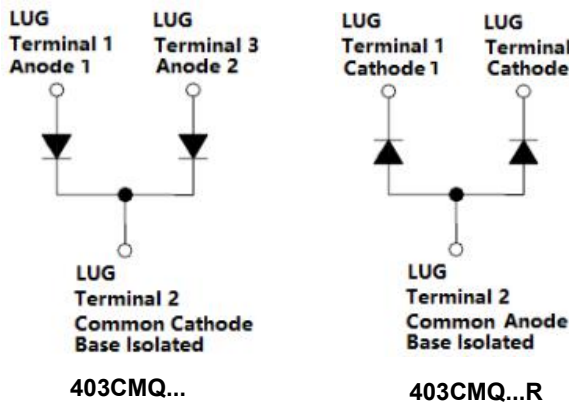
LUG
Terminal 1
Anode 1

LUG
Terminal 3
Anode 2

LUG
Terminal 2
Common Cathode
Base Isolated

403CMQ...

LUG
Terminal 1
Cathode 1

LUG
Terminal
Cathode

LUG
Terminal 2
Common Anode
Base Isolated

403CMQ...R